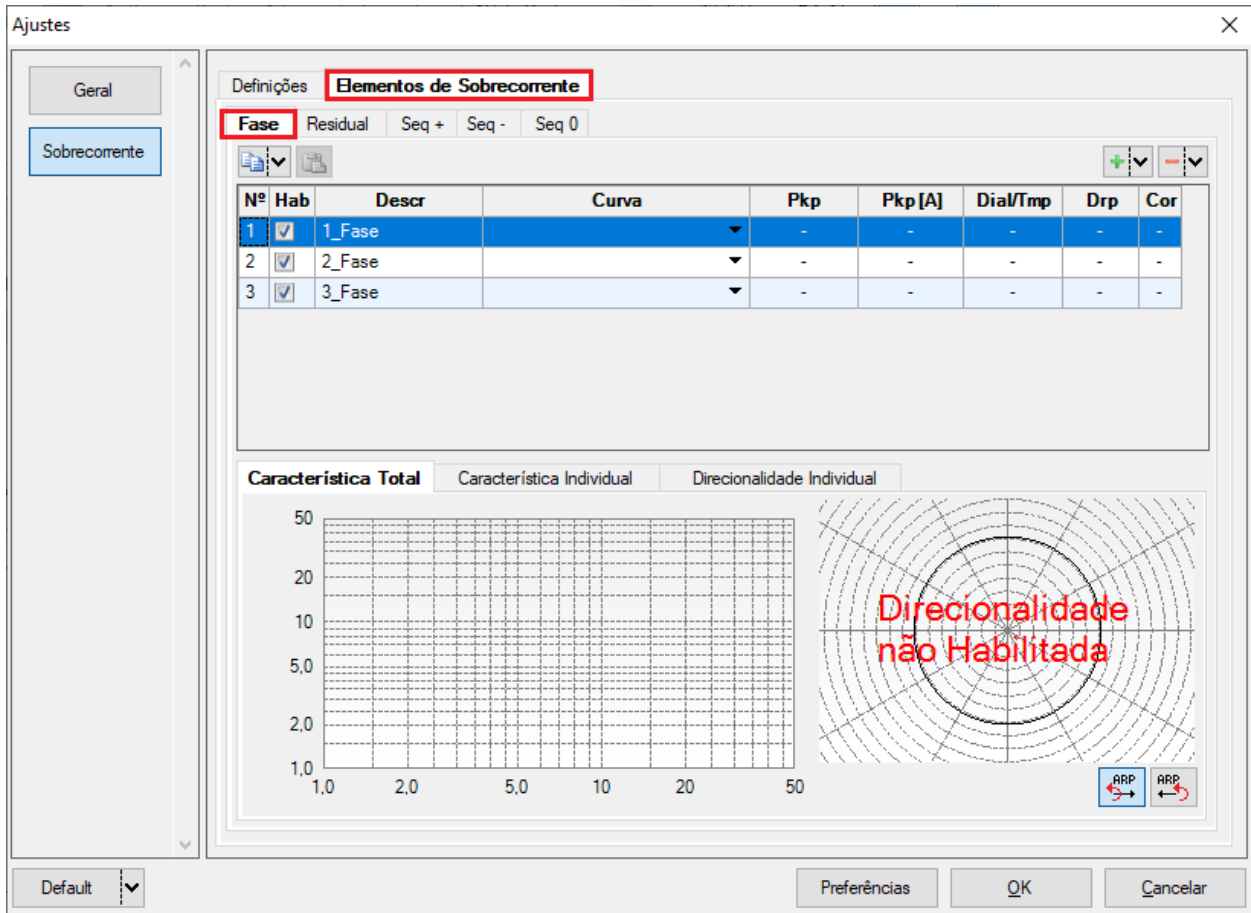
Ajustes

Geral

Sobrecorrente

Definições Elementos de Sobrecorrente

Fase Residual Seq + Seq - Seq 0

| Nº | Hab | Descr | Curva | Pkp | Pkp [A] | Dial/Tmp | Drp | Cor |
|---|---|---|---|---|---|---|---|---|
| 1 | ☑ | 1_Fase | | - | - | - | - | - |
| 2 | ☑ | 2_Fase | | - | - | - | - | - |
| 3 | ☑ | 3_Fase | | - | - | - | - | - |

Característica Total Característica Individual Direcionalidade Individual

50
20
10
5,0
2,0
1,0
1,0 2,0 5,0 10 20 50

Direcionalidade não Habilitada

ARP ARP

Default

Preferências OK Cancelar